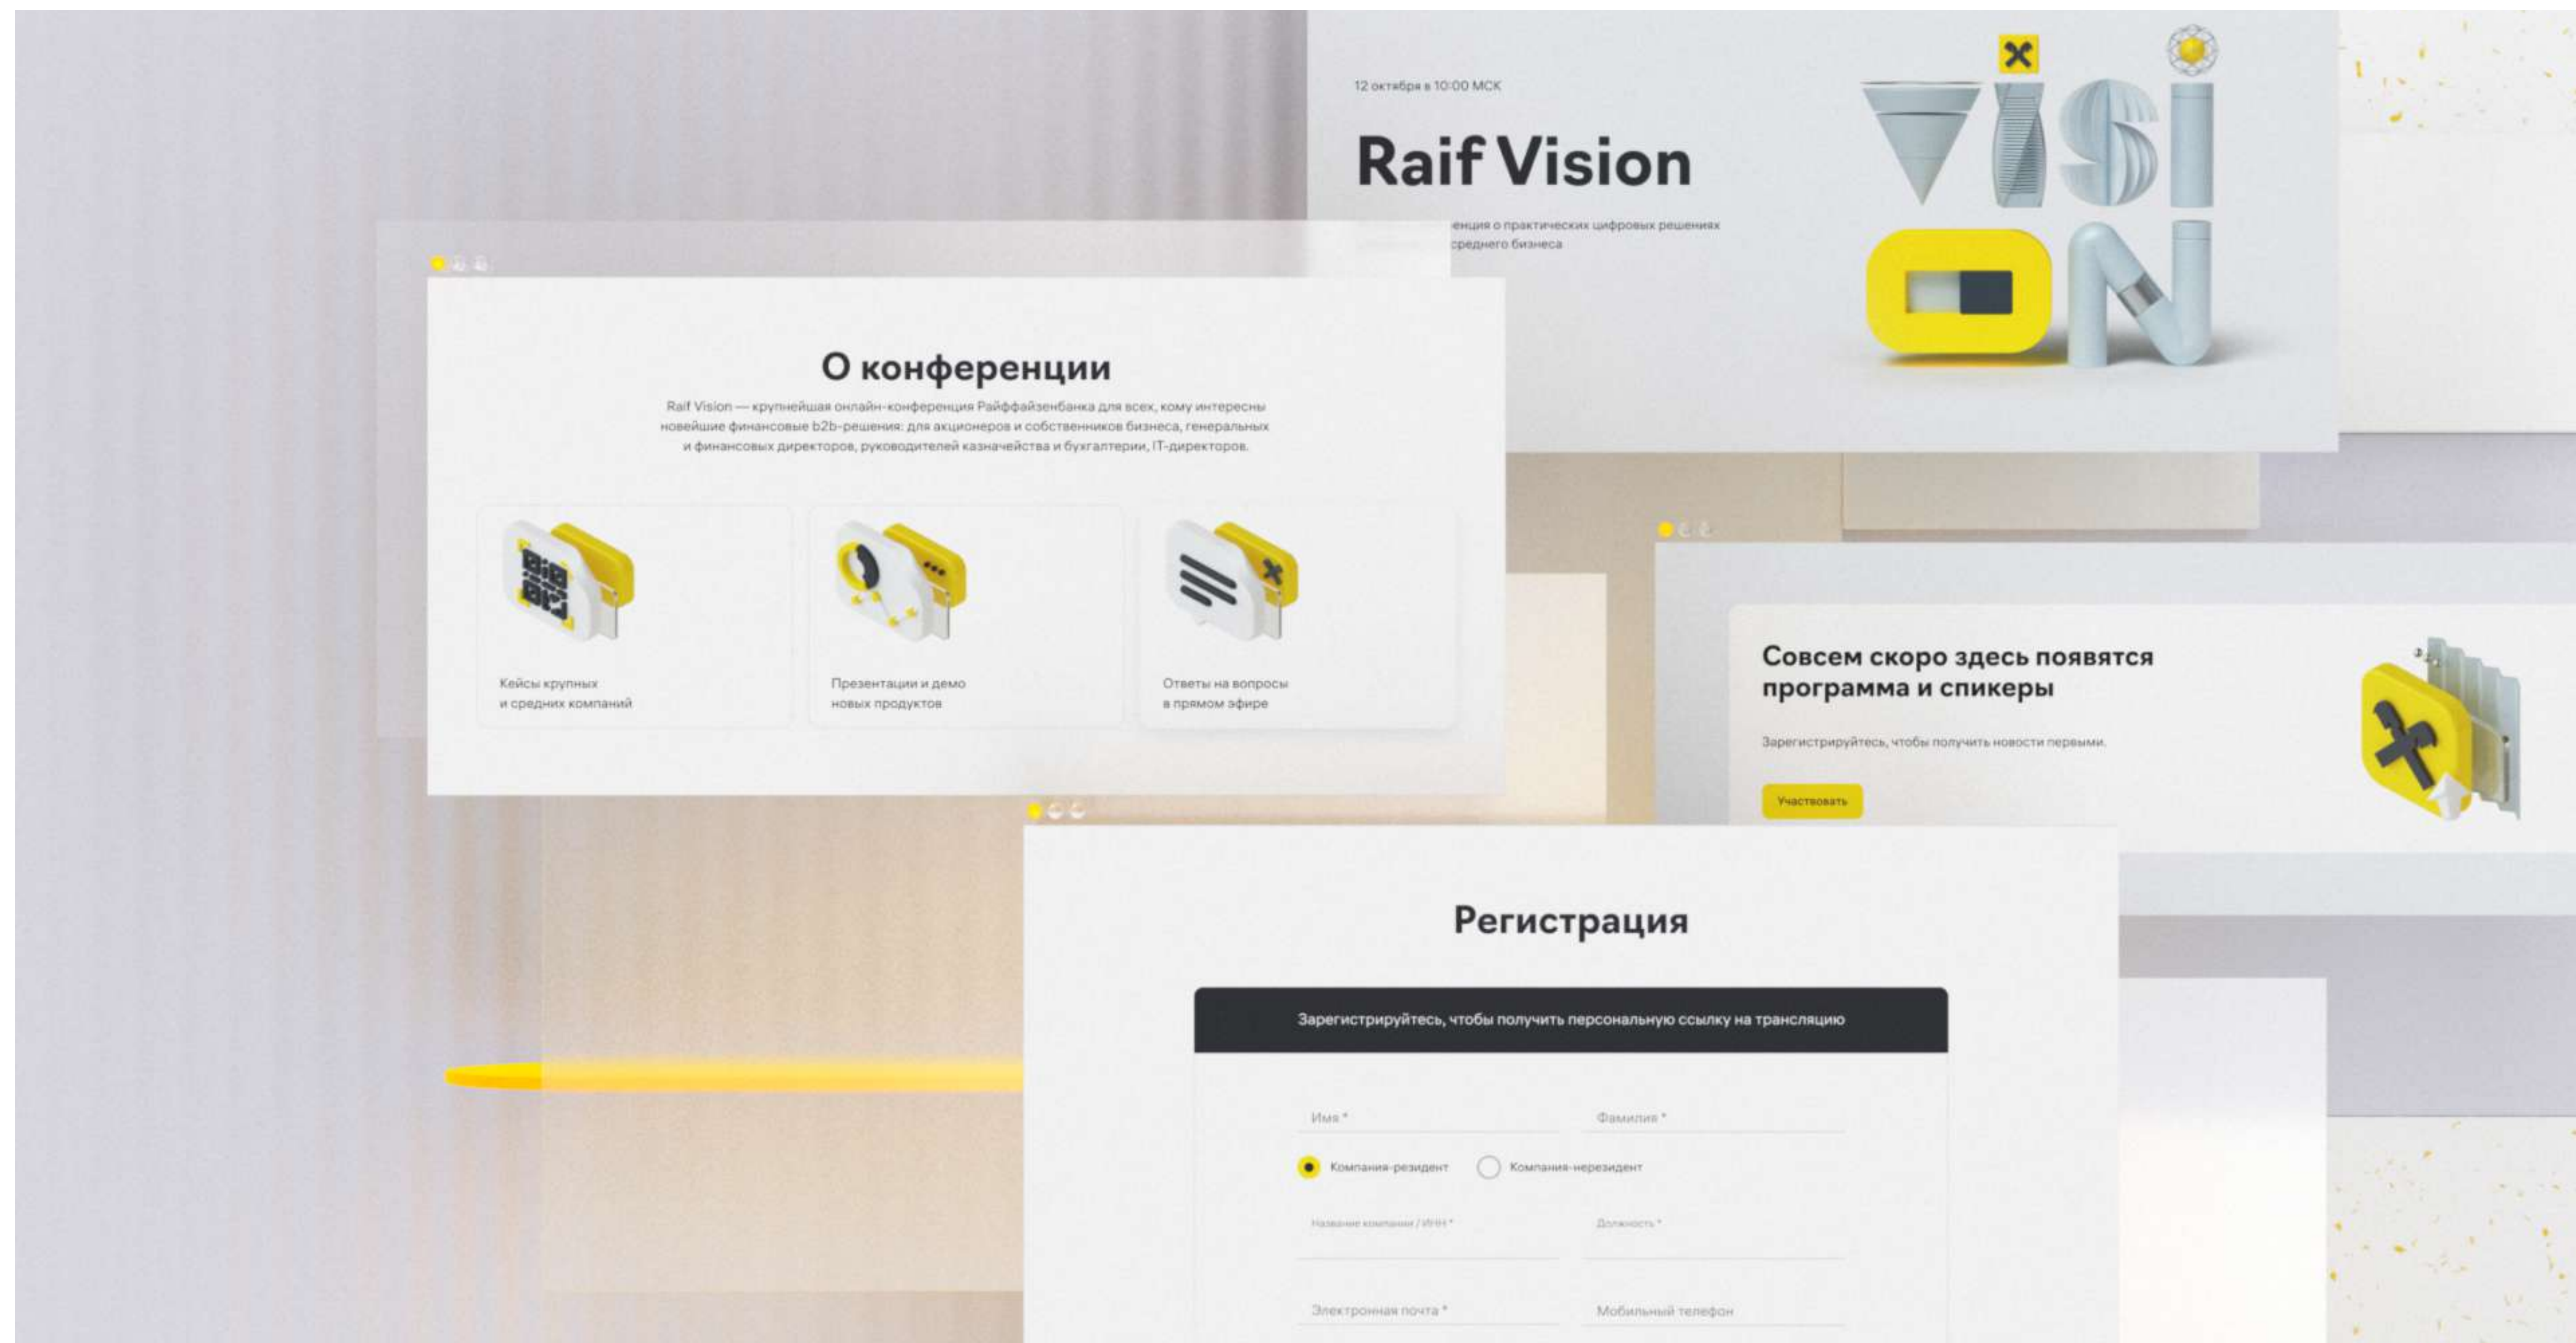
12 октября в 10:00 МСК

Raif Vision

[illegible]енция о практических цифровых решениях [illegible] среднего бизнеса

VISION

О конференции

Raif Vision — крупнейшая онлайн-конференция Райффайзенбанка для всех, кому интересны новейшие финансовые b2b-решения: для акционеров и собственников бизнеса, генеральных и финансовых директоров, руководителей казначейства и бухгалтерии, IT-директоров.

Кейсы крупных и средних компаний

Презентации и демо новых продуктов

Ответы на вопросы в прямом эфире

Совсем скоро здесь появятся программа и спикеры

Зарегистрируйтесь, чтобы получить новости первыми.

Участвовать

Регистрация

Зарегистрируйтесь, чтобы получить персональную ссылку на трансляцию

Имя *

Фамилия *

Компания-резидент

Компания-нерезидент

Название компании / ИНН *

Должность *

Электронная почта *

Мобильный телефон